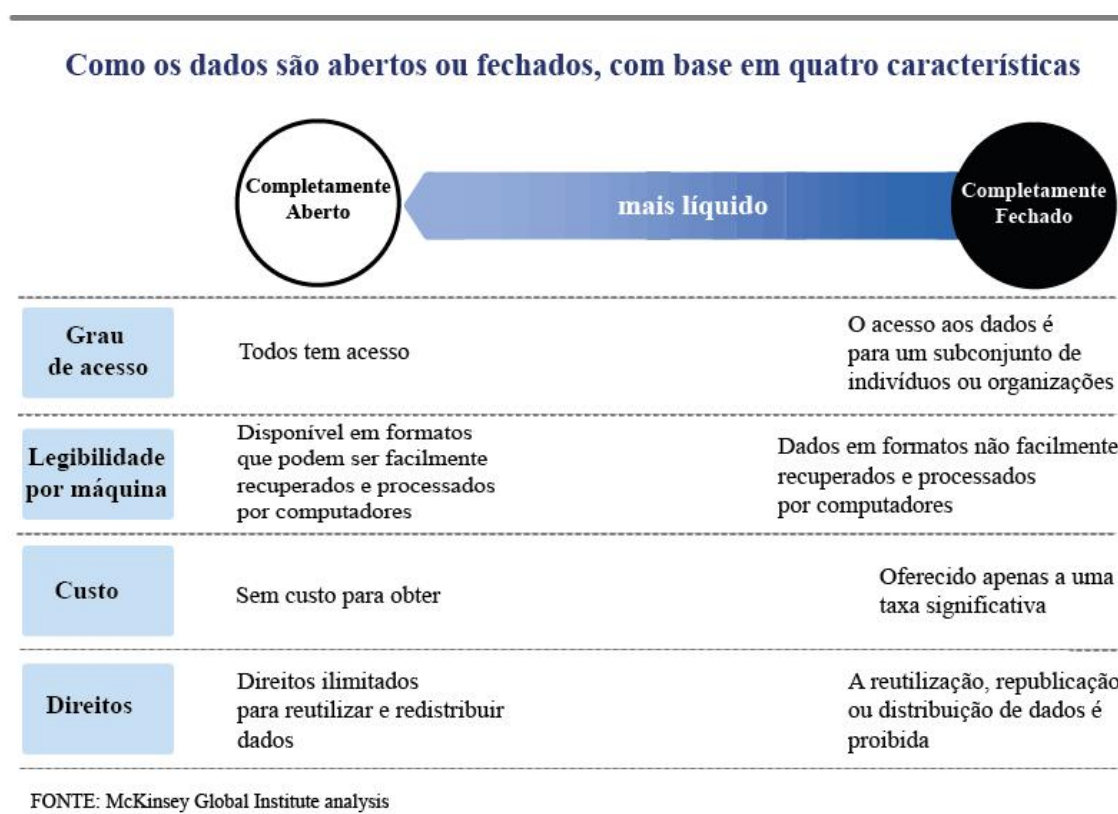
Como os dados são abertos ou fechados, com base em quatro características

Completamente Aberto

mais líquido

Completamente Fechado

| | | |
|---|---|---|
| Grau de acesso | Todos tem acesso | O acesso aos dados é para um subconjunto de indivíduos ou organizações |
| Legibilidade por máquina | Disponível em formatos que podem ser facilmente recuperados e processados por computadores | Dados em formatos não facilmente recuperados e processados por computadores |
| Custo | Sem custo para obter | Oferecido apenas a uma taxa significativa |
| Direitos | Direitos ilimitados para reutilizar e redistribuir dados | A reutilização, republicação ou distribuição de dados é proibida |

FONTE: McKinsey Global Institute analysis